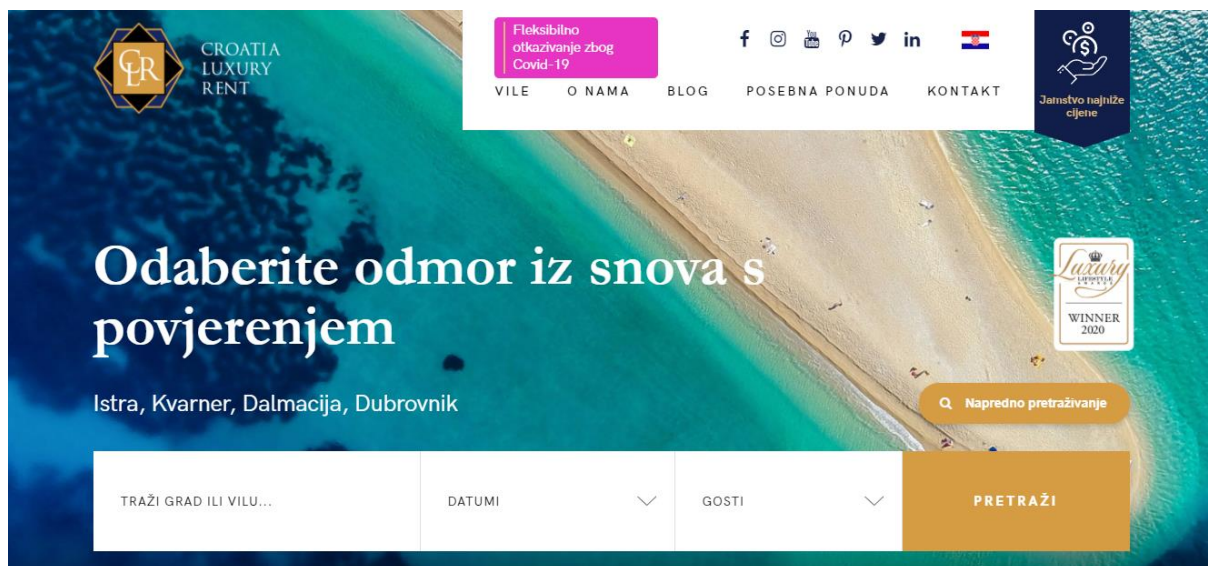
CLR
CROATIA
LUXURY
RENT

Fleksibilno otkazivanje zbog Covid-19

VILE O NAMA BLOG POSEBNA PONUDA KONTAKT

Jamstvo najniže cijene

Luxury
WINNER
2020

Odaberite odmor iz snova s povjerenjem

Istra, Kvarner, Dalmacija, Dubrovnik

Napredno pretraživanje

TRAŽI GRAD ILI VILU...
DATUMI
GOSTI
PRETRAŽI